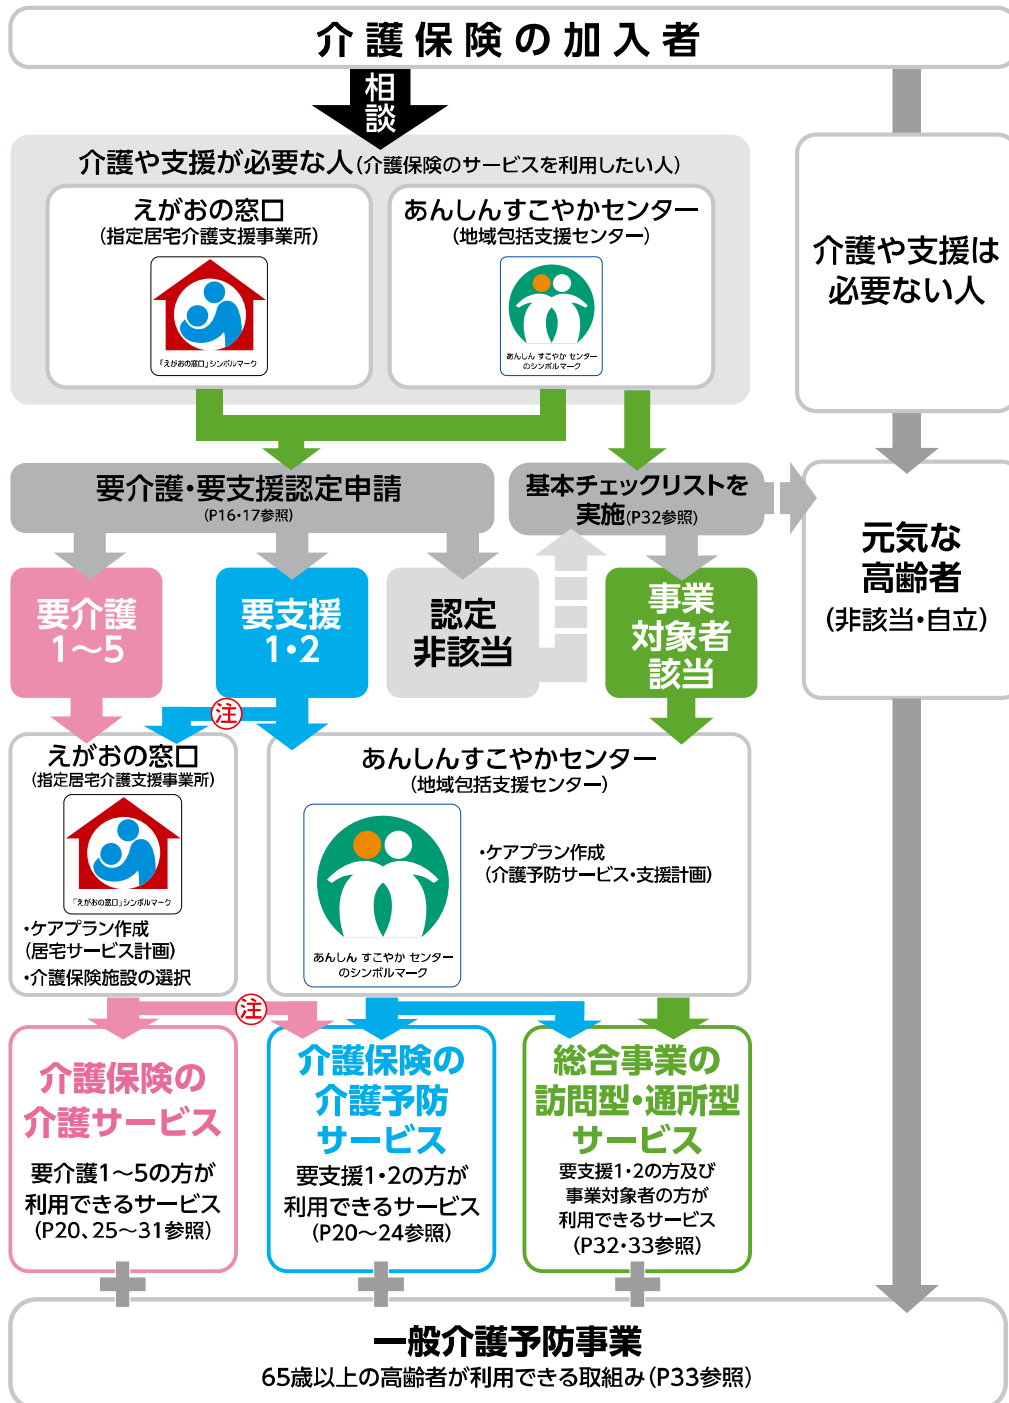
介護保険の加入者

相談

介護や支援が必要な人(介護保険のサービスを利用したい人)

えがおの窓口
(指定居宅介護支援事業所)

「えがおの窓口」シンボルマーク

あんしんすこやかセンター
(地域包括支援センター)

あんしん すこやか センターのシンボルマーク

介護や支援は必要ない人

要介護・要支援認定申請
(P16・17参照)

基本チェックリストを実施(P32参照)

元気な高齢者
(非該当・自立)

要介護
1〜5

要支援
1・2

認定
非該当

事業
対象者
該当

注

えがおの窓口
(指定居宅介護支援事業所)

「えがおの窓口」シンボルマーク

・ケアプラン作成
(居宅サービス計画)
・介護保険施設の選択

あんしんすこやかセンター
(地域包括支援センター)

あんしん すこやか センターのシンボルマーク

・ケアプラン作成
(介護予防サービス・支援計画)

注

介護保険の
介護サービス

要介護1〜5の方が利用できるサービス
(P20、25〜31参照)

介護保険の
介護予防
サービス

要支援1・2の方が利用できるサービス
(P20〜24参照)

総合事業の
訪問型・通所型
サービス

要支援1・2の方及び事業対象者の方が利用できるサービス
(P32・33参照)

一般介護予防事業
65歳以上の高齢者が利用できる取組み(P33参照)